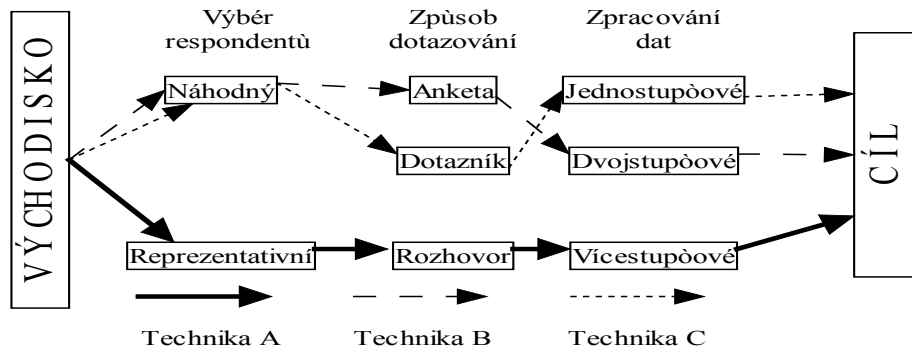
VÝCHODISKO

Výběr respondentů

Zpùsob dotazování

Zpracování dat

Náhodný

Anketa

Jednostupòové

Dotazník

Dvojstupòové

Reprezentativní

Rozhovor

Vícestupòové

CÍL

Technika A

Technika B

Technika C